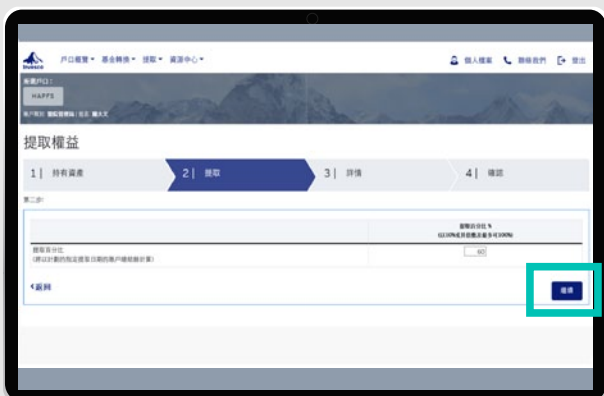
Sheacco 戶口概覽 ▾ 基金轉換 ▾ 提取 ▾ 資源中心 ▾

個人檔案 聯絡我們 登出

供款戶口：
HAPFS

提取權益

1 | 持有資產
2 | 提取
3 | 詳情
4 | 確認

第二步:

| | 提取的百分比 % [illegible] |
|---|---|
| 提取百分比 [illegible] | 60 |

‹ 返回

繼續